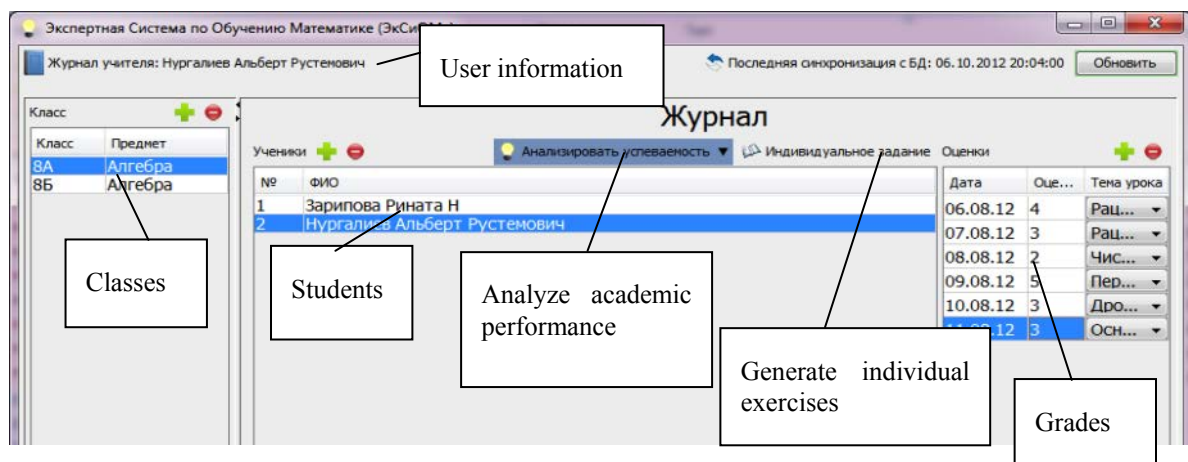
Экспертная Система по Обучению Математике (ЭкСи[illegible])

Журнал учителя: Нургалиев Альберт Рустемович

User information

Последняя синхронизация с БД: 06.10.2012 20:04:00

Обновить

Класс

| Класс | Предмет |
|---|---|
| 8А | Алгебра |
| 8Б | Алгебра |

Журнал

Ученики

Анализировать успеваемость

Индивидуальное задание

Оценки

| № | ФИО |
|---|---|
| 1 | Зарипова Рината Н |
| 2 | Нургалиев Альберт Рустемович |

| Дата | Оце... | Тема урока |
|---|---|---|
| 06.08.12 | 4 | Рац... |
| 07.08.12 | 3 | Рац... |
| 08.08.12 | 2 | Чис... |
| 09.08.12 | 5 | Пер... |
| 10.08.12 | 3 | Дро... |
| 11.08.12 | 3 | Осн... |

Classes

Students

Analyze academic performance

Generate individual exercises

Grades